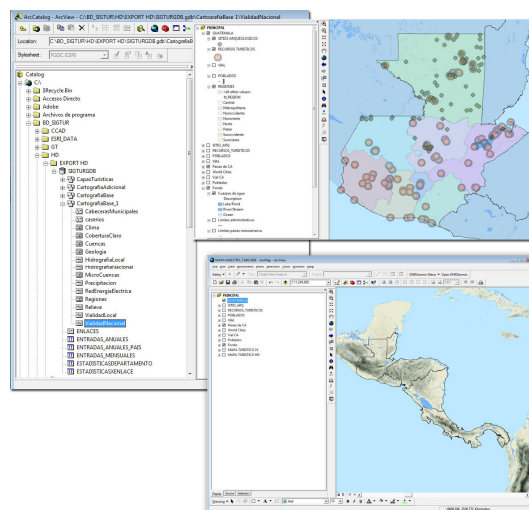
ArcCatalog - ArcView - C:\BD_SIGTUR\HD\EXPORT HD\SIGTURGDB.gdb\CartografiaBase 1\ViallidadNacional

Location: C:\BD_SIGTUR\HD\EXPORT HD\SIGTURGDB.gdb\CartografiaB

Stylesheet: FGDC ESRI

Catalog
C:\
$Recycle.Bin
Accesos Directo
Adobe
Archivos de programa
BD_SIGTUR
CCAD
ESRI_DATA
GT
HD
EXPORT HD
SIGTURGDB
CapasTuristicas
CartografiaAdicional
CartografiaBase
CartografiaBase_1
CabecerasMunicipales
caserios
Clima
CoberturaClaro
Cuencas
Geologia
HidrografiaLocal
Hidrografiaregional
MicroCuencas
Precipitacion
RedEnergiaElectrica
Regiones
Relieve
VialidadLocal
VialidadNacional
ENLACES
ENTRADAS_ANUALES
ENTRADAS_ANUALES_PAIS
ENTRADAS_MENSUALES
ESTADISTICASDEPARTAMENTO
ESTADISTICASXENLACE

PRINCIPAL
GUATEMALA
SITIOS ARQUEOLOGICOS
RECURSOS TURISTICOS
VIAL
POBLADOS
REGIONES
<all other values>
ALREGION
Central
Metropolitana
Noroccidente
Nororiente
Norte
Petén
Suroccidente
Suroriente
SITIO_ARQ
RECURSOS_TURISTICOS
POBLADOS
VIAL
Paises de CA
World Cities
Vial CA
Poblados
Rondo
Cuerpos de agua
Description
Lake/Pond
River/Stream
Ocean
Limites administrativos
Limites paises mesoamerica

MAPA MAESTRO_TIMELINE - ArcMap - ArcView
PRINCIPAL
SITIO_ARQ
RECURSOS_TURISTICOS
POBLADOS
VIAL
Paises de CA
World Cities
Vial CA
Poblados
Rondo
MAPA TURISTICO GU
MAPA TURISTICO
Display Source Selection
Drawing